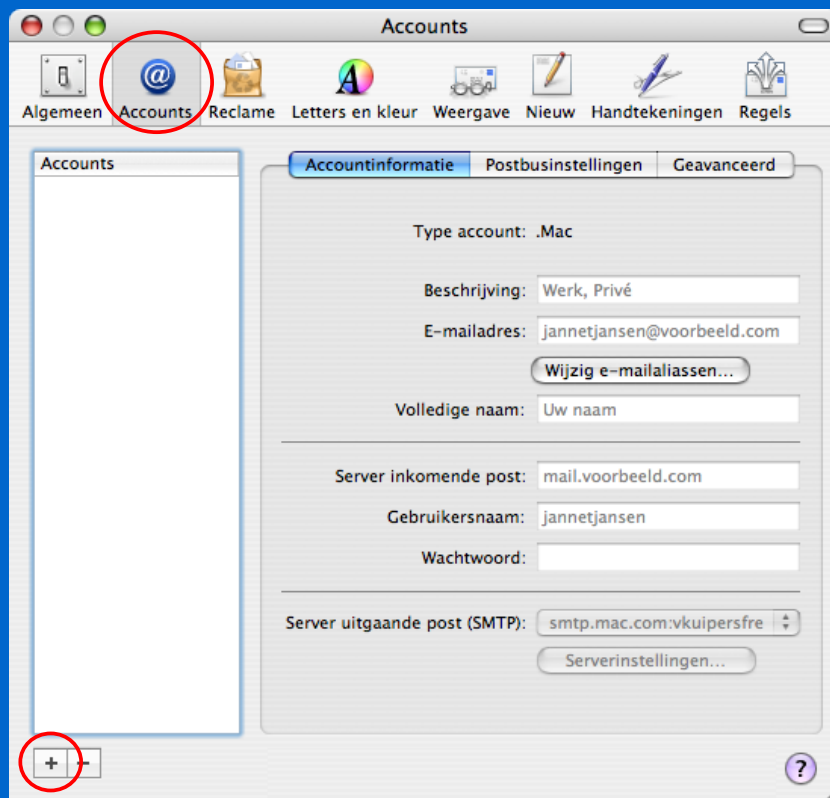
Accounts

Algemeen Accounts Reclame Letters en kleur Weergave Nieuw Handtekeningen Regels

Accounts

Accountinformatie Postbusinstellingen Geavanceerd

Type account: .Mac

Beschrijving: Werk, Privé

E-mailadres: jannetjansen@voorbeeld.com

Wijzig e-mailaliassen...

Volledige naam: Uw naam

Server inkomende post: mail.voorbeeld.com

Gebruikersnaam: jannetjansen

Wachtwoord:

Server uitgaande post (SMTP): smtp.mac.com:vkuipersfre

Serverinstellingen...

+ -

?